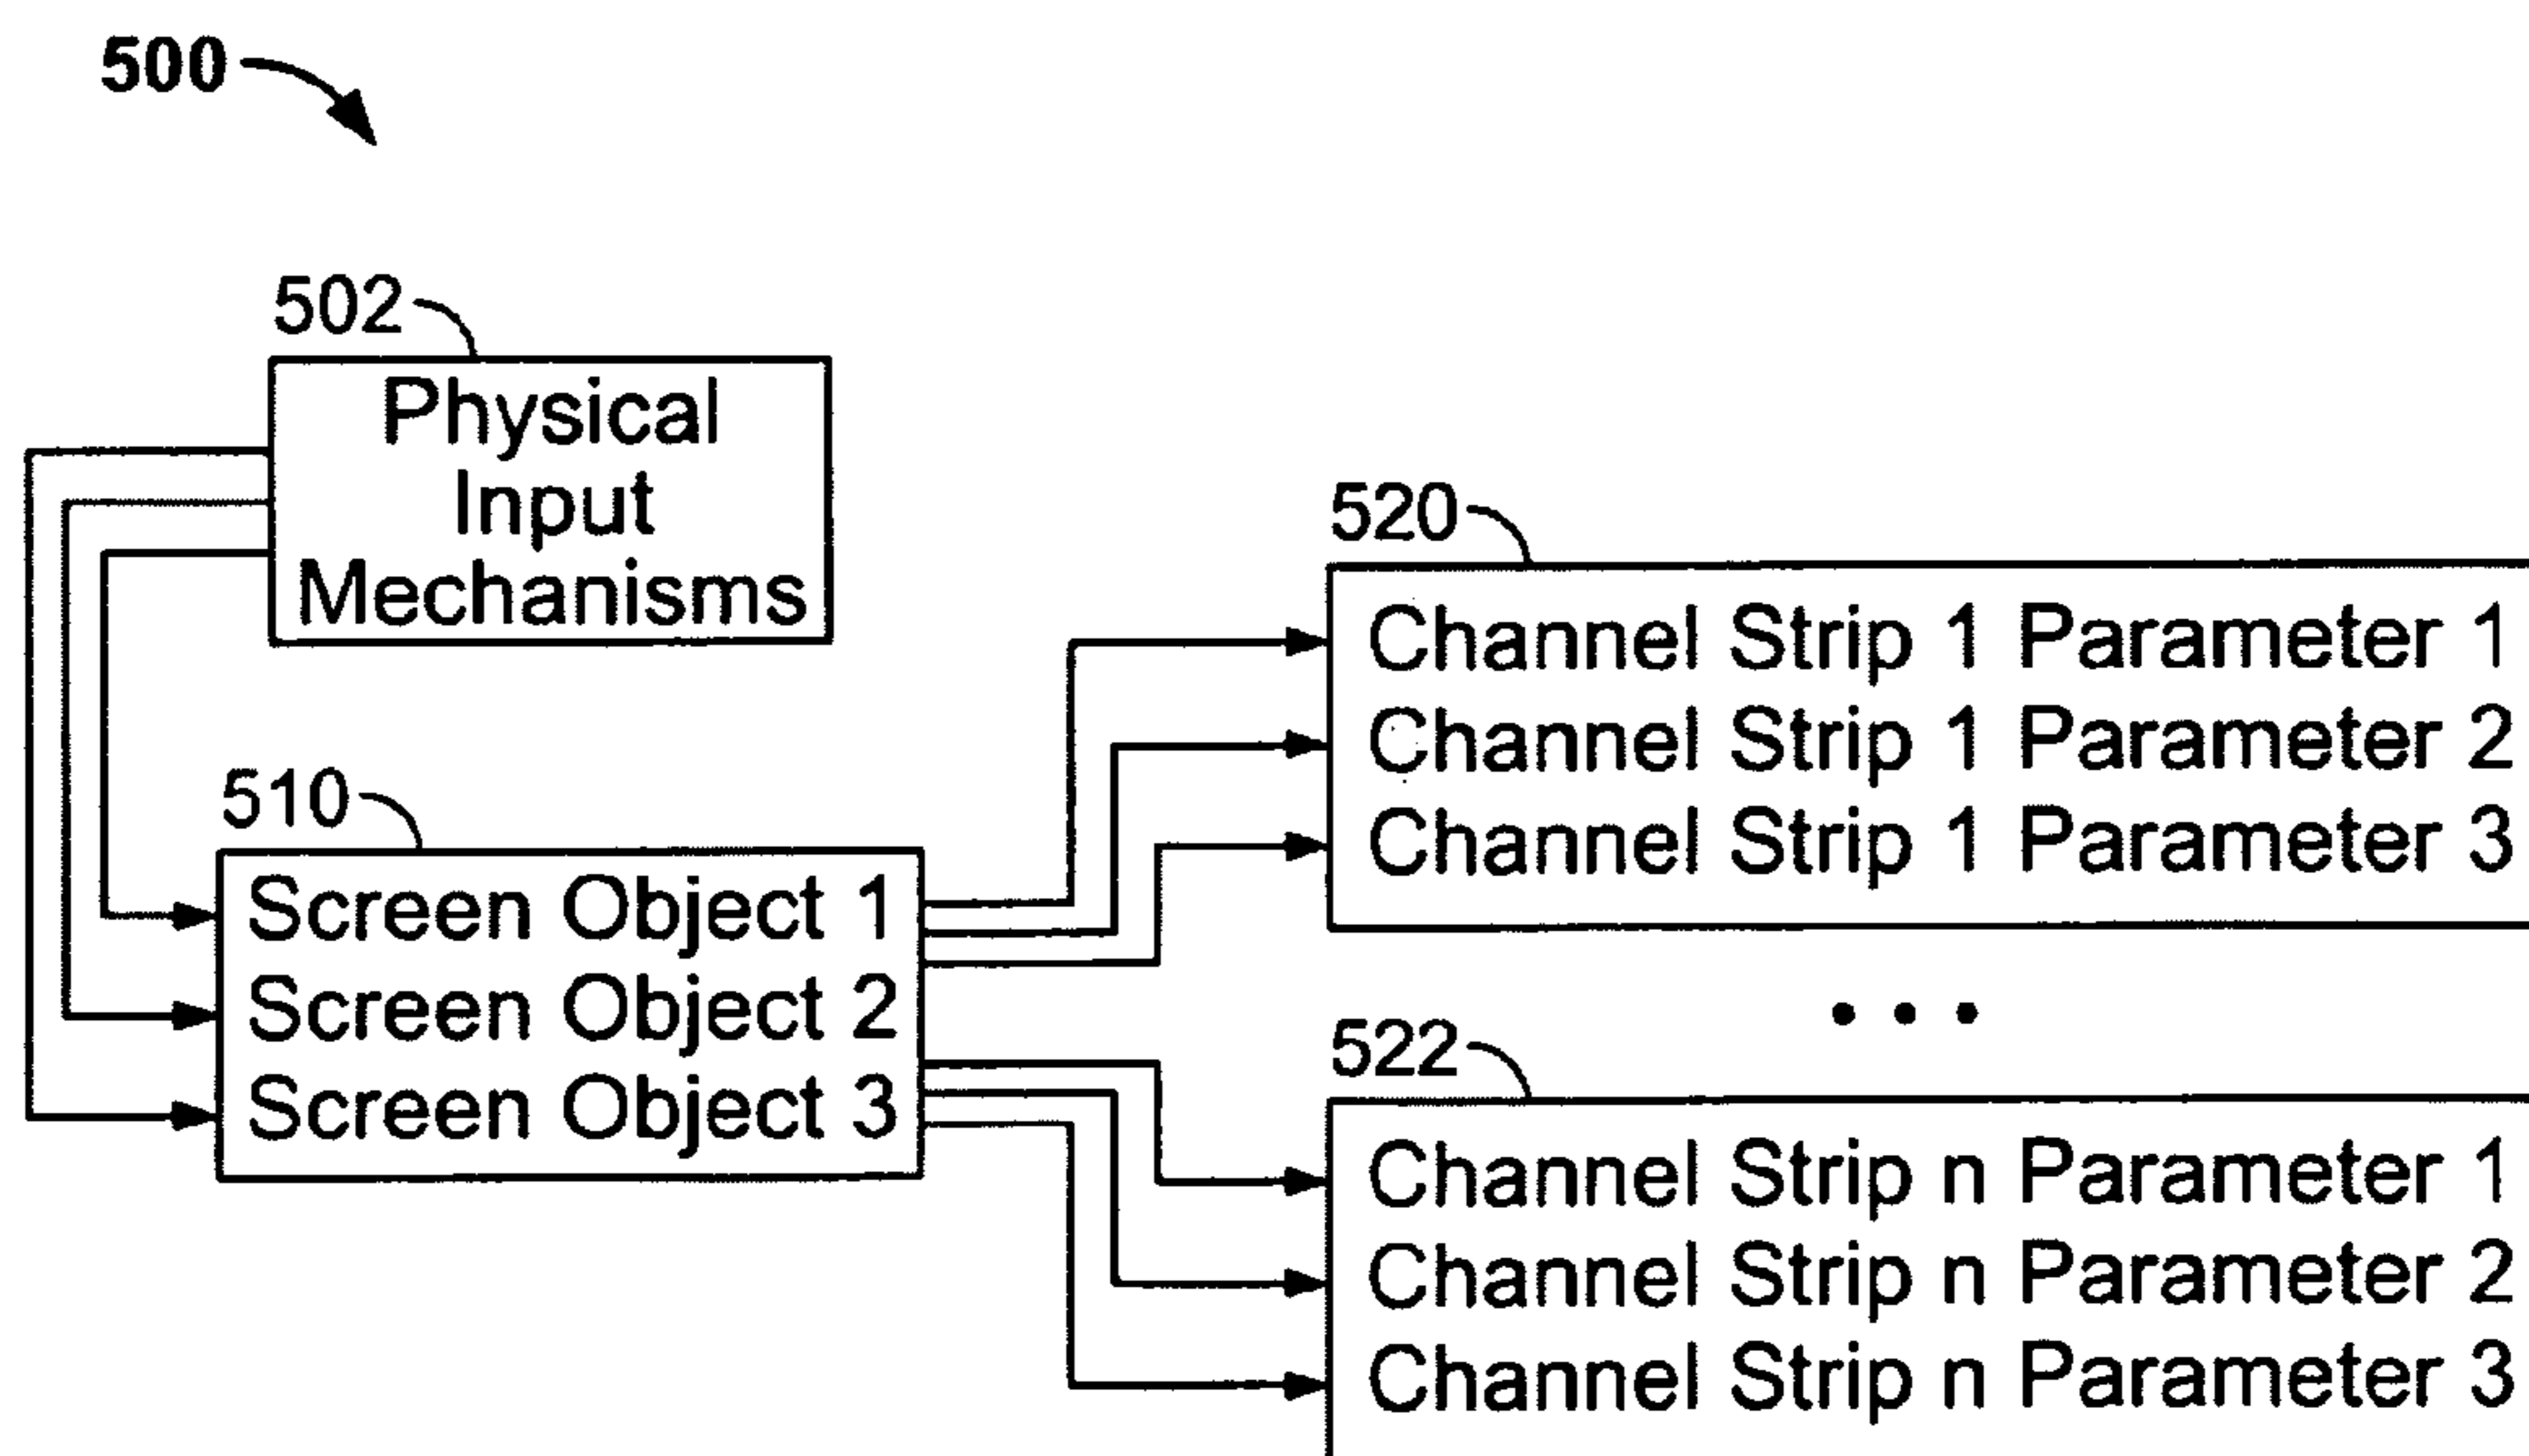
500

502

Physical Input Mechanisms

520

Channel Strip 1 Parameter 1
Channel Strip 1 Parameter 2
Channel Strip 1 Parameter 3

510

Screen Object 1
Screen Object 2
Screen Object 3

• • •

522

Channel Strip n Parameter 1
Channel Strip n Parameter 2
Channel Strip n Parameter 3